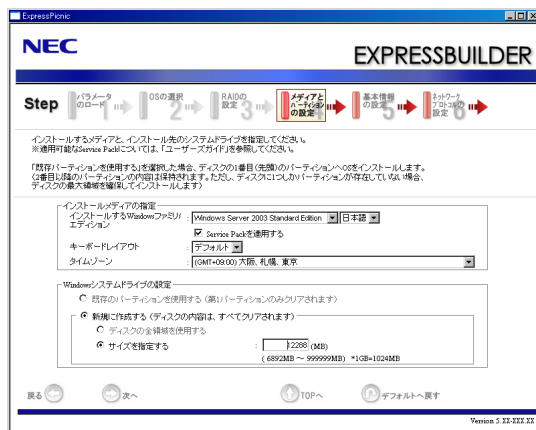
ExpressPicnic

NEC

EXPRESSBUILDER

Step 1 パラメータのロード 2 OSの選択 3 RAIDの設定 4 メディアとパーティションの設定 5 基本情報の設定 6 ネットワークプロトコルの設定

インストールするメディアと、インストール先のシステムドライブを指定してください。
※適用可能なService Packについては、「ユーザーズガイド」を参照してください。

「既存パーティションを使用する」を選択した場合、ディスクの1番目(先頭)のパーティションへOSをインストールします。
(2番目以降のパーティションの内容は保持されます。ただし、ディスクに1つしかパーティションが存在していない場合、ディスクの最大領域を確保してインストールします)

インストールメディアの指定
インストールするWindowsファミリ/エディション : Windows Server 2003 Standard Edition 日本語
Service Packを適用する
キーボードレイアウト : デフォルト
タイムゾーン : (GMT+09:00) 大阪、札幌、東京

Windowsシステムドライブの設定
既存のパーティションを使用する (第1パーティションのみクリアされます)
新規に作成する (ディスクの内容は、すべてクリアされます)
ディスクの全領域を使用する
サイズを指定する : 12288 (MB)
( 6892MB ～ 999999MB) *1GB=1024MB

戻る 次へ TOPへ デフォルトへ戻す

Version 5.XX-XXX.XX